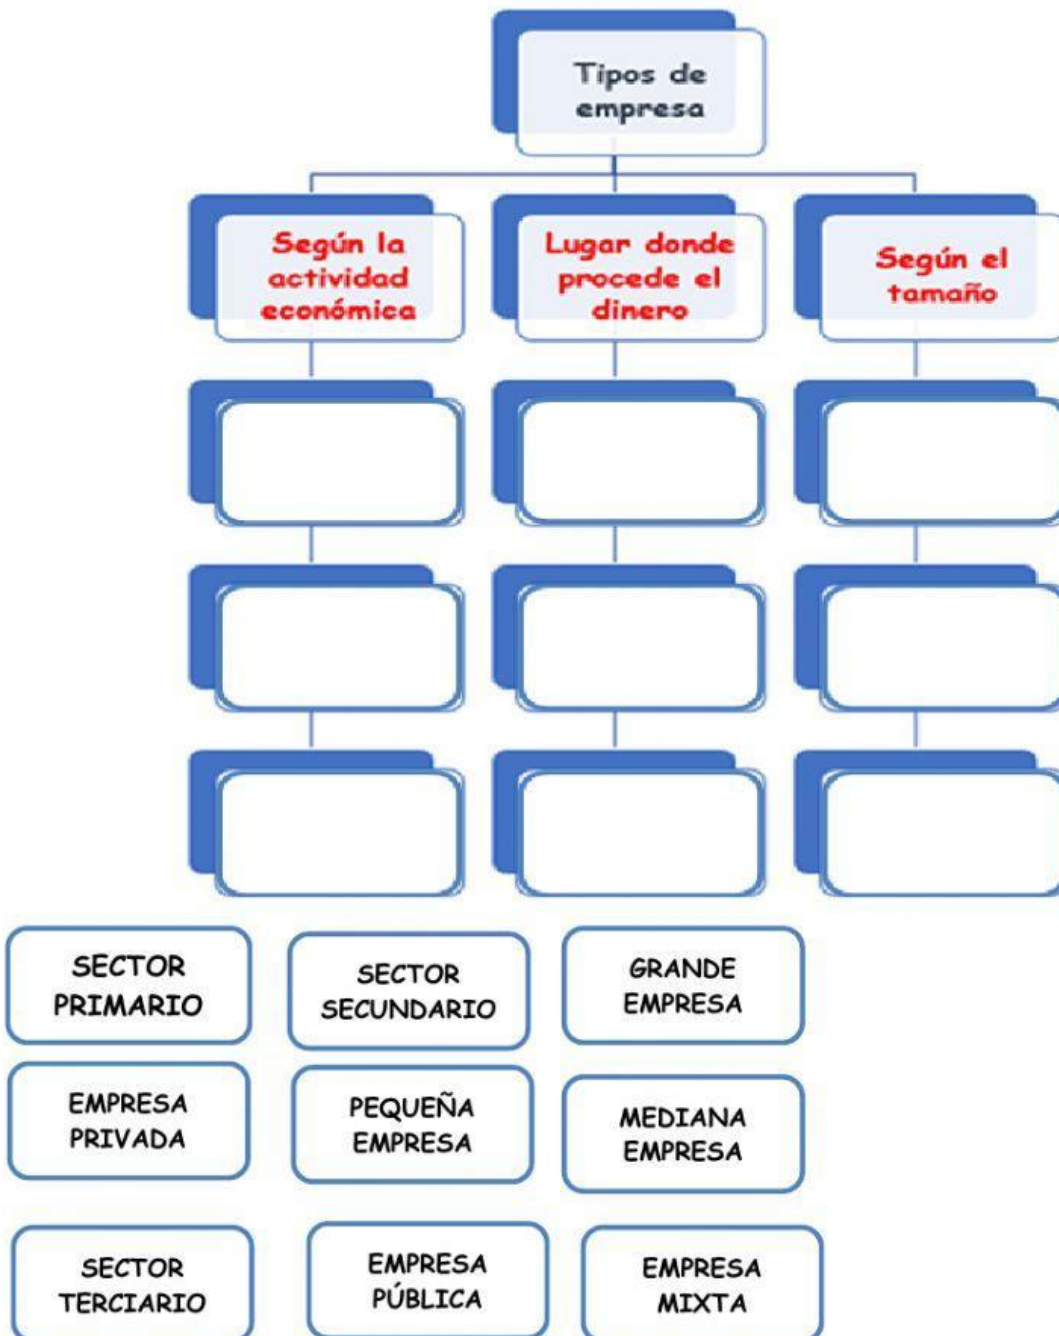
Tipos de empresa

Según la actividad económica

Lugar donde procede el dinero

Según el tamaño

SECTOR PRIMARIO

SECTOR SECUNDARIO

GRANDE EMPRESA

EMPRESA PRIVADA

PEQUEÑA EMPRESA

MEDIANA EMPRESA

SECTOR TERCIARIO

EMPRESA PÚBLICA

EMPRESA MIXTA